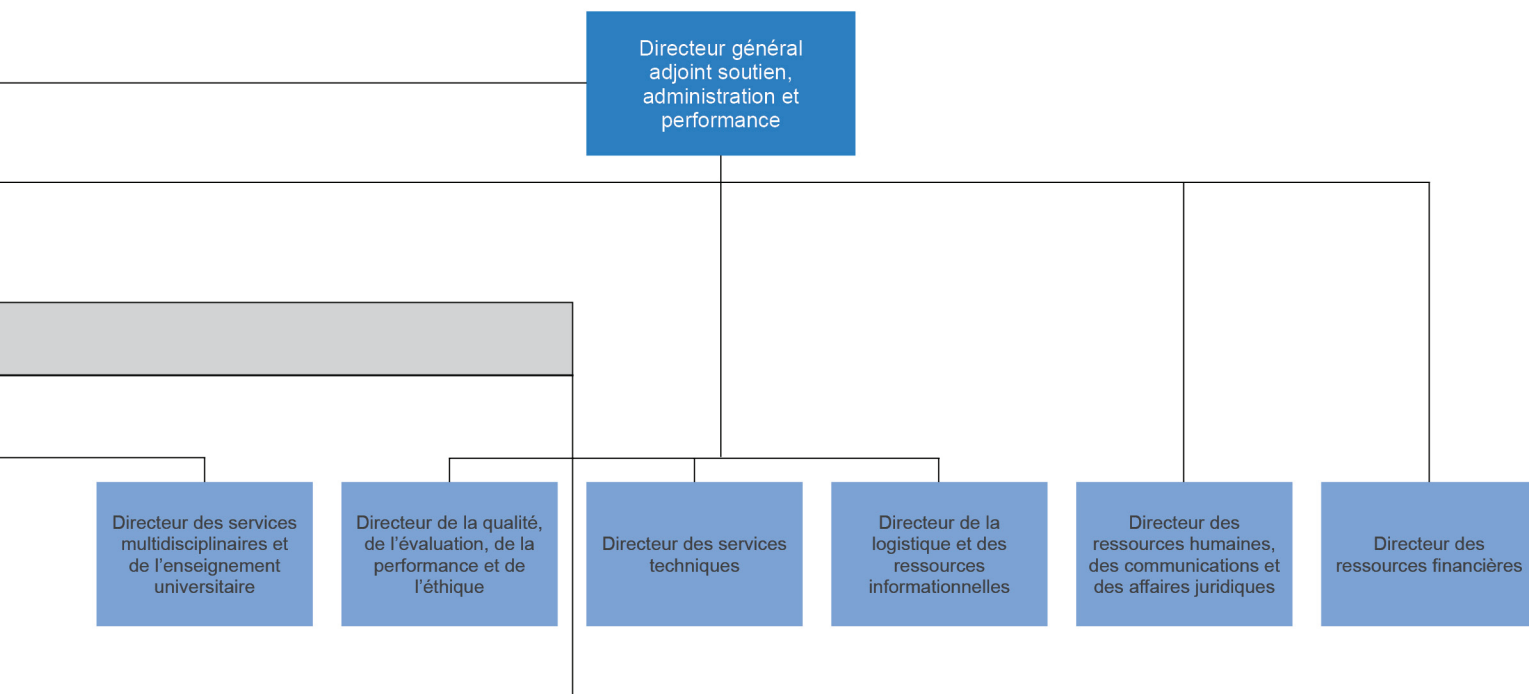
Directeur général adjoint soutien, administration et performance

Directeur des services multidisciplinaires et de l'enseignement universitaire

Directeur de la qualité, de l'évaluation, de la performance et de l'éthique

Directeur des services techniques

Directeur de la logistique et des ressources informationnelles

Directeur des ressources humaines, des communications et des affaires juridiques

Directeur des ressources financières